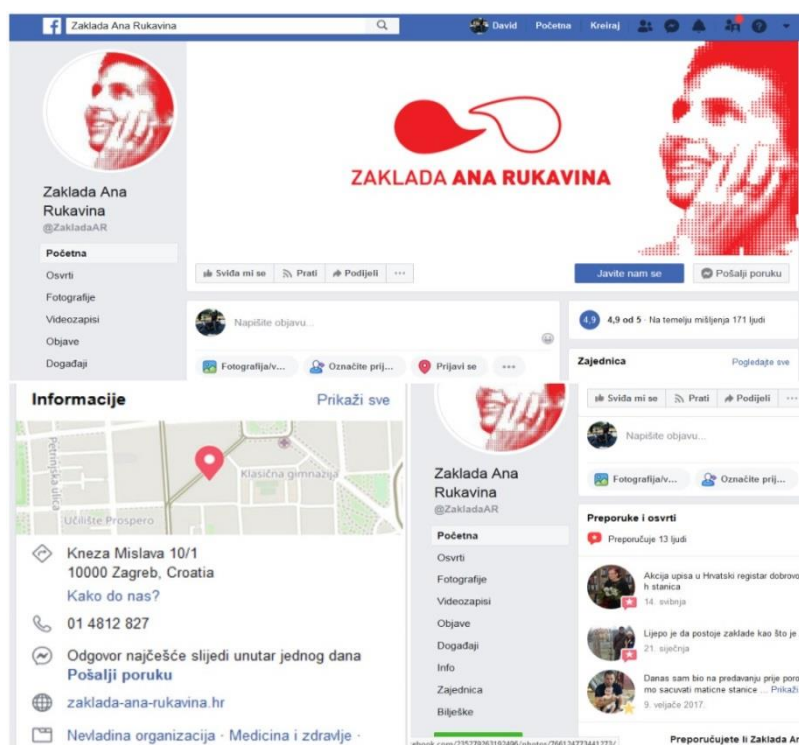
Zaklada Ana Rukavina

David Početna Kreiraj

ZAKLADA ANA RUKAVINA

Zaklada Ana Rukavina
@ZakladaAR

Početna
Osvrti
Fotografije
Videozapisi
Objave
Događaji

Sviđa mi se  Prati  Podijeli  ···

Javite nam se  Pošalji poruku

Napišite objavu...

Fotografija/v...  Označite prij...  Prijavi se  ···

4,9  4,9 od 5 · Na temelju mišljenja 171 ljudi

Zajednica  Pogledajte sve

Informacije  Prikaži sve

Petrinjska ulica
Klasična gimnazija
Učilište Prospero

Kneza Mislava 10/1
10000 Zagreb, Croatia
Kako do nas?

01 4812 827

Odgovor najčešće slijedi unutar jednog dana
Pošalji poruku

zaklada-ana-rukavina.hr

Nevladina organizacija · Medicina i zdravlje ·

Zaklada Ana Rukavina
@ZakladaAR

Početna
Osvrti
Fotografije
Videozapisi
Objave
Događaji
Info
Zajednica
Bilješke

Sviđa mi se  Prati  Podijeli  ···

Napišite objavu...

Fotografija/v...  Označite prij...

Preporuke i osvrti
Preporučuje 13 ljudi

Akcija upisa u Hrvatski registar dobrov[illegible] h stanica
14. svibnja

Lijepo je da postoje zaklade kao što je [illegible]
21. siječnja

Danas sam bio na predavanju prije poro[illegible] mo sacuvati maticne stanice ... Prikaži
9. veljače 2017.

Preporučujete li Zaklada A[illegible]